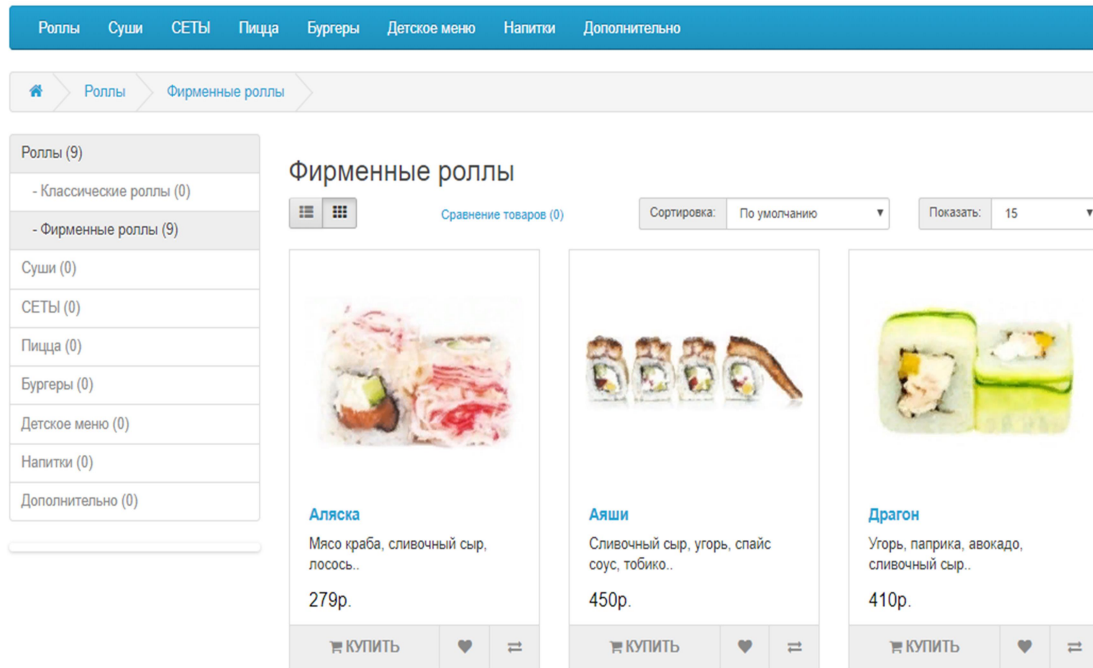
Роллы Суши СЕТЫ Пицца Бургеры Детское меню Напитки Дополнительно

Роллы Фирменные роллы

Роллы (9)
- Классические роллы (0)
- Фирменные роллы (9)
Суши (0)
СЕТЫ (0)
Пицца (0)
Бургеры (0)
Детское меню (0)
Напитки (0)
Дополнительно (0)

Фирменные роллы

Сравнение товаров (0)

Сортировка: По умолчанию

Показать: 15

Аляска
Мясо краба, сливочный сыр, лосось..
279р.
КУПИТЬ

Аяши
Сливочный сыр, угорь, спайс соус, тобико..
450р.
КУПИТЬ

Драгон
Угорь, паприка, авокадо, сливочный сыр..
410р.
КУПИТЬ